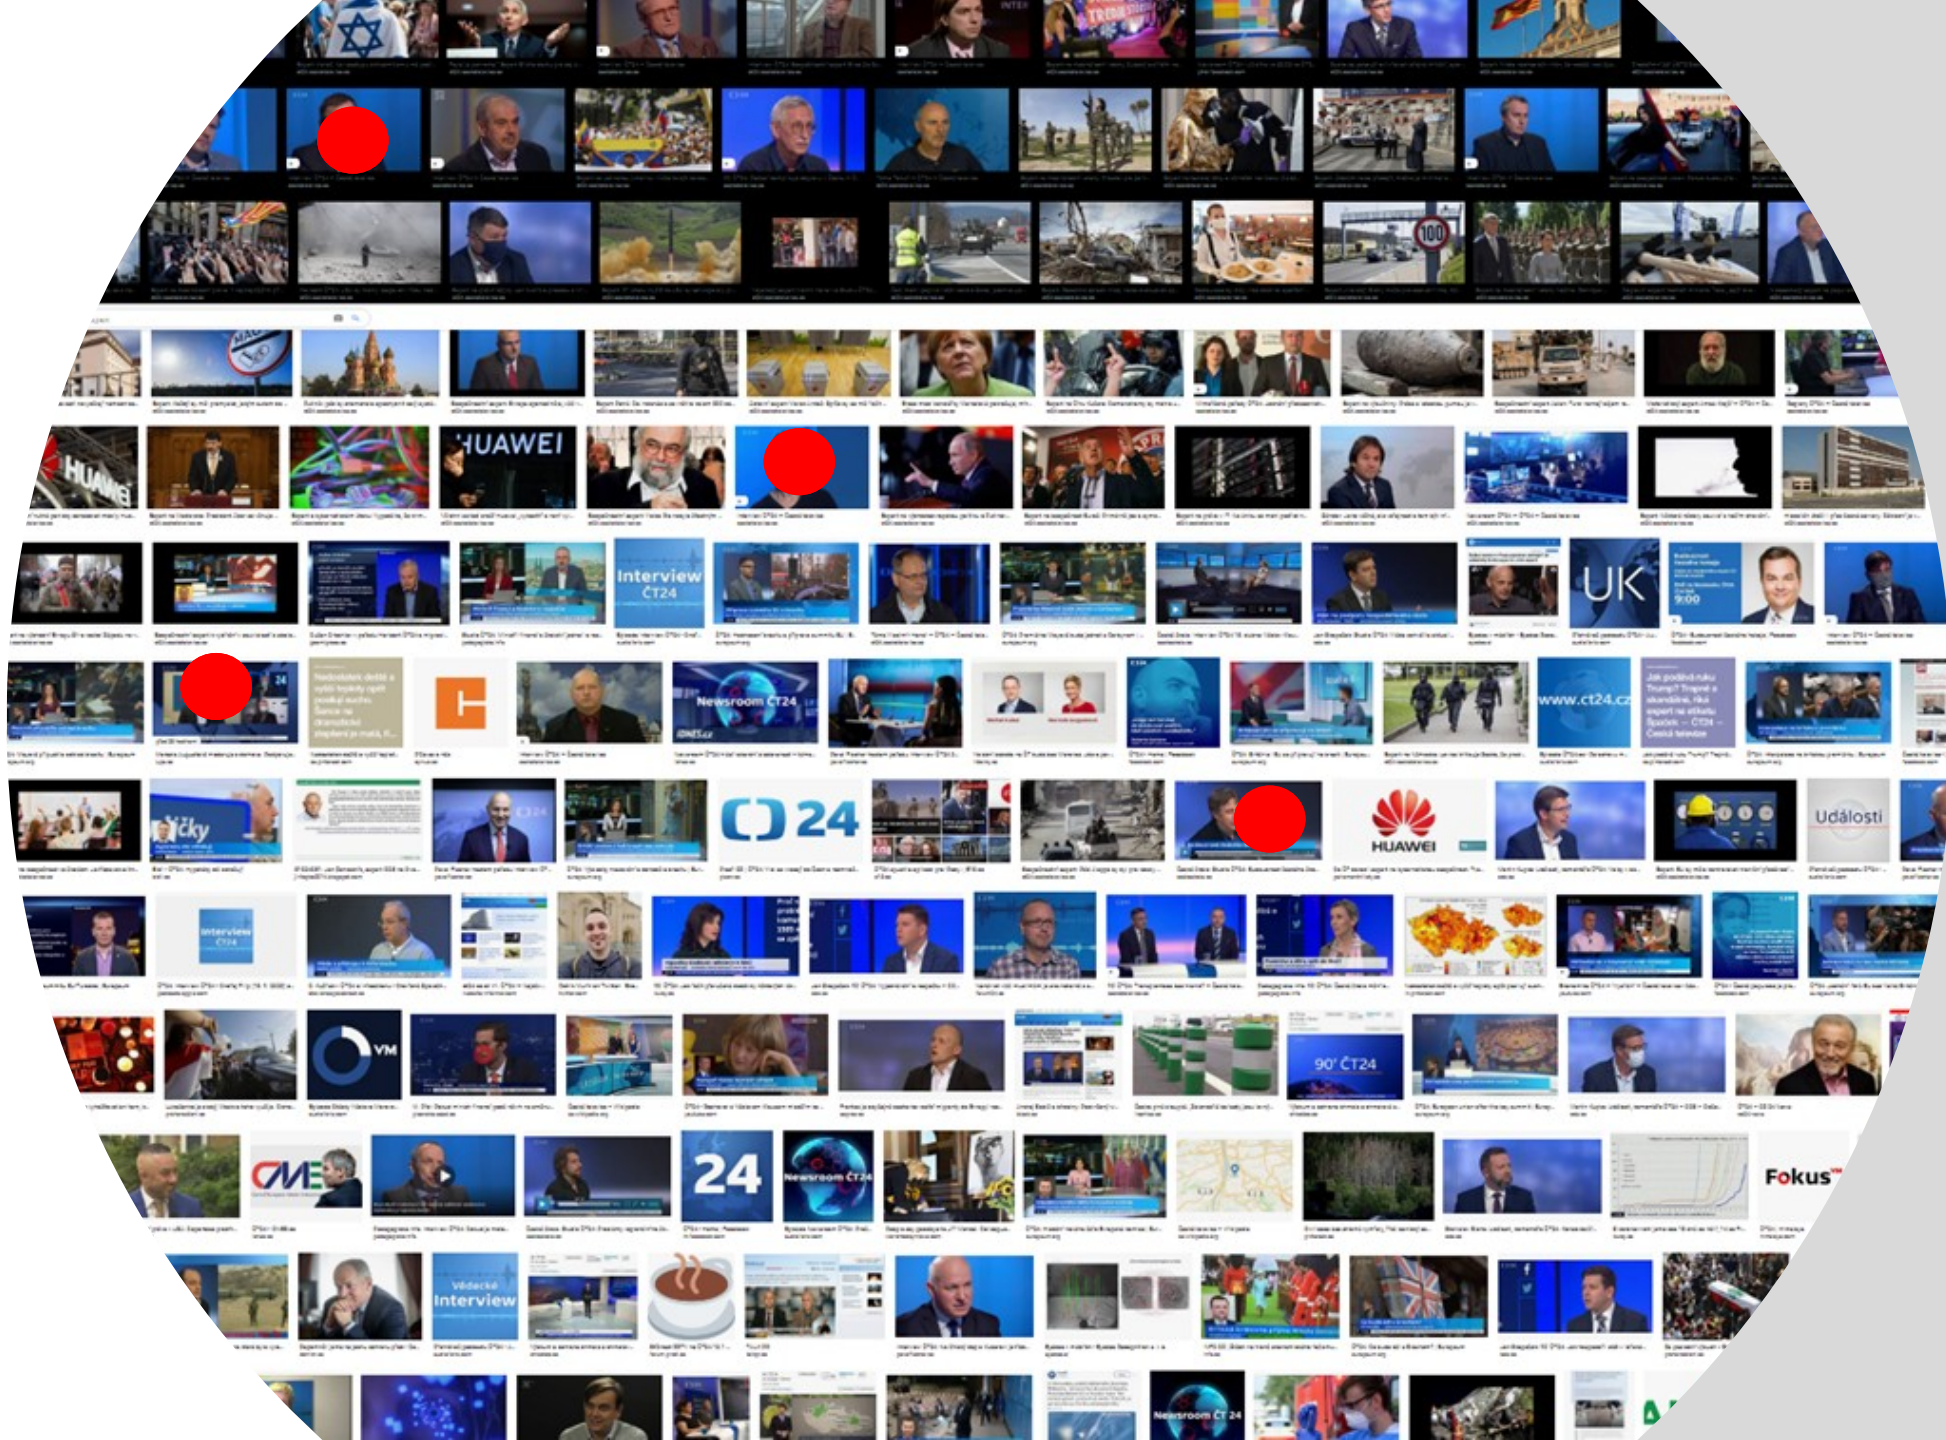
HUAWEI

HUAWEI

Interview ČT24

UK

9:00

Newsroom ČT24

iDNES.cz

www.ct24.cz

24

HUAWEI

Události

Interview ČT24

VM

90' ČT24

24

Newsroom ČT24

CME

Fokus

Vědecké Interview

100

Newsroom ČT 24